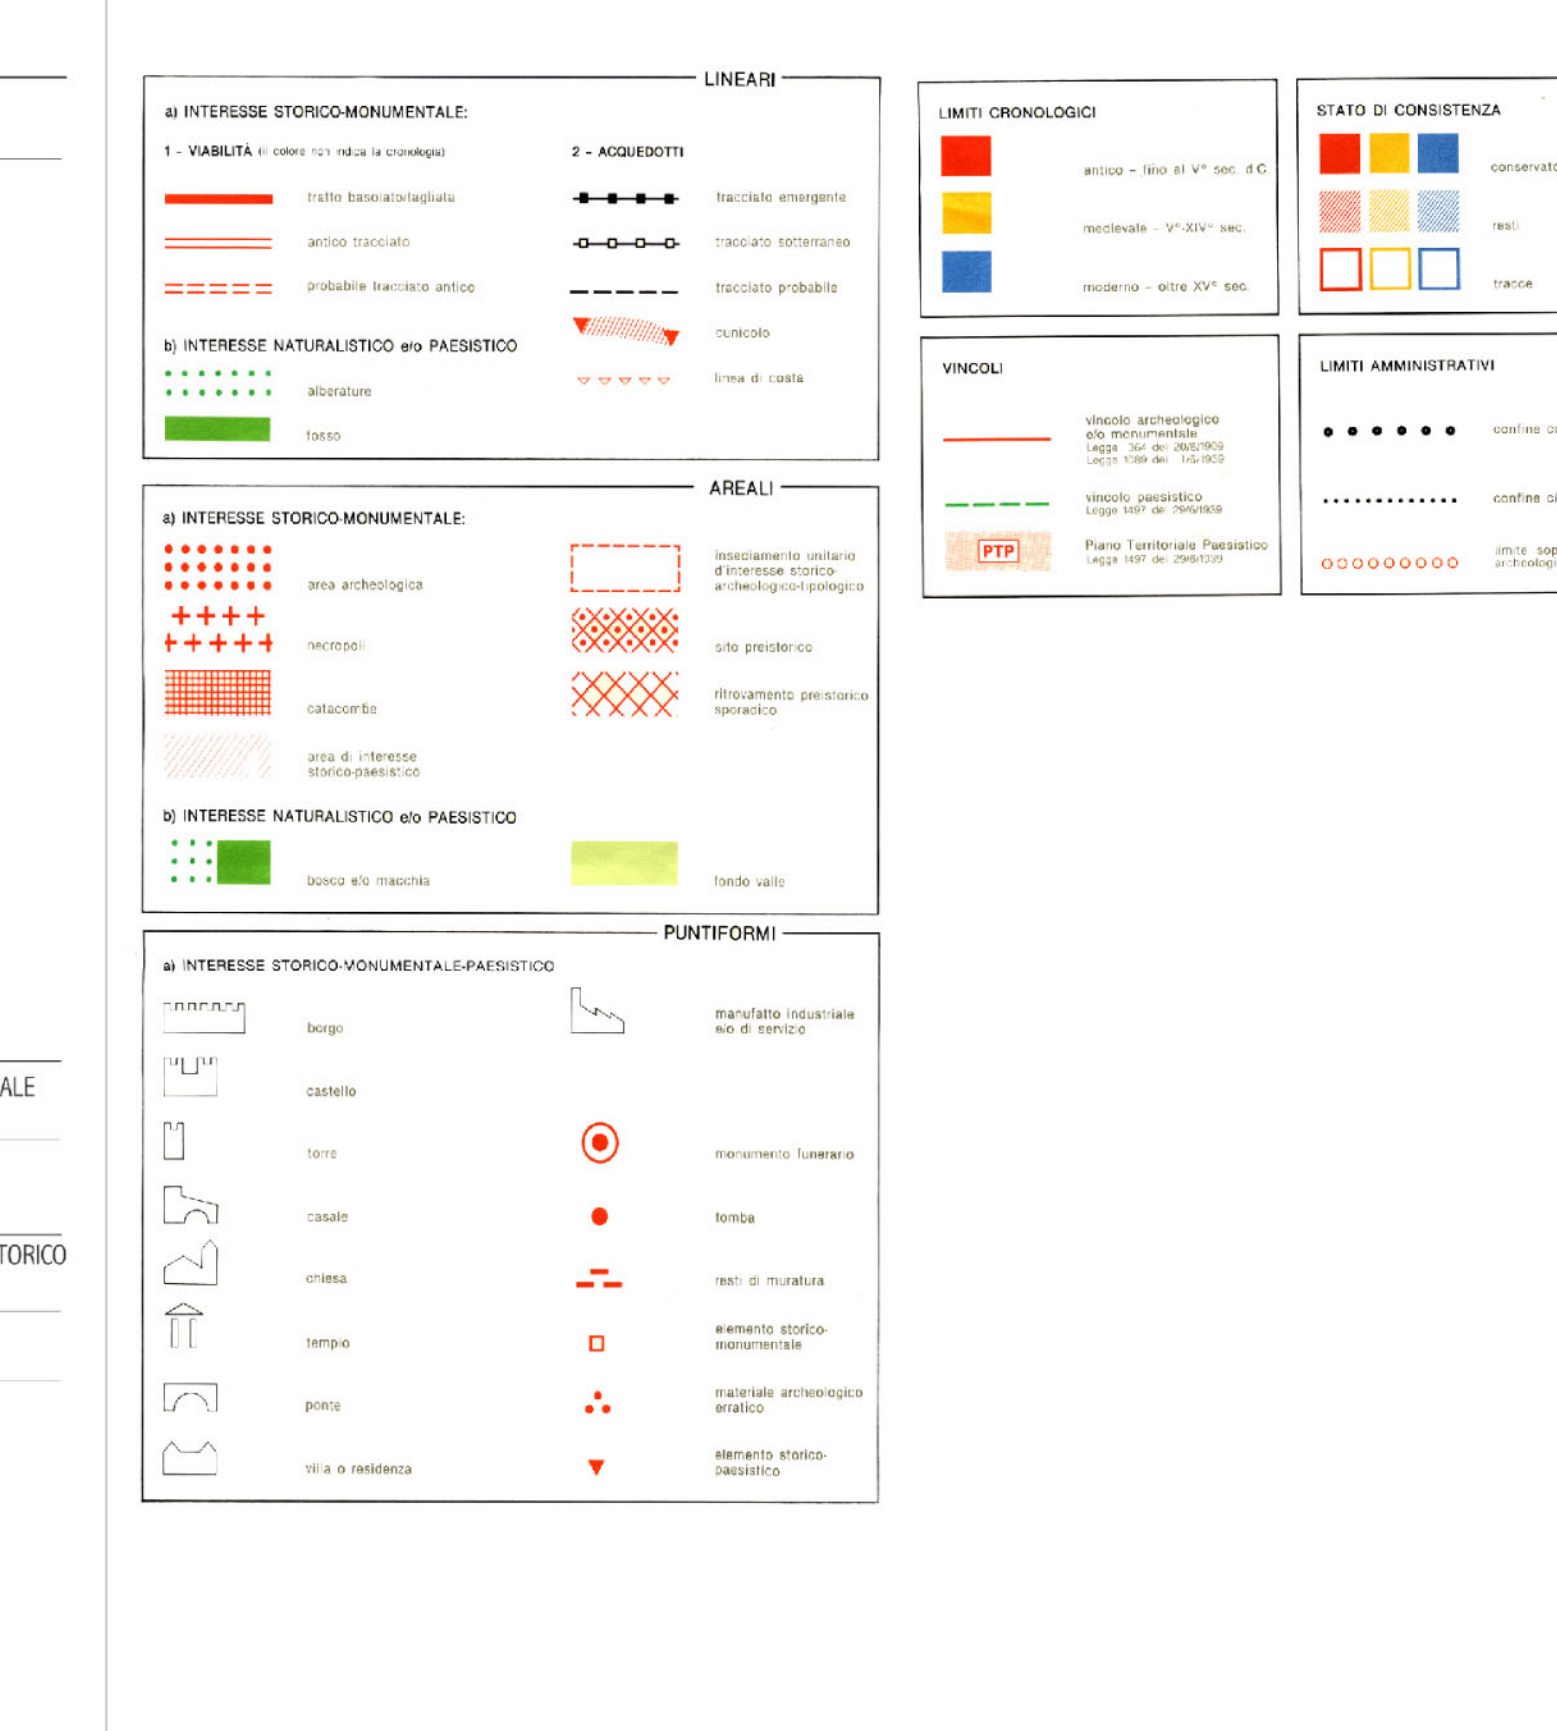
ALE

TORICO

LINEARI

a) INTERESSE STORICO-MONUMENTALE:

1 - VIABILITÀ (il colore non indica la cronologia)

tratto basolato/tagliata

antico tracciato

probabile tracciato antico

2 - ACQUEDOTTI

tracciato emergente

tracciato sotterraneo

tracciato probabile

cunicolo

linea di costa

b) INTERESSE NATURALISTICO e/o PAESISTICO

alberature

fosso

AREALI

a) INTERESSE STORICO-MONUMENTALE:

area archeologica

necropoli

catacombe

area di interesse storico-paesistico

insediamento unitario d'interesse storico-archeologico-tipologico

sito preistorico

ritrovamento preistorico sporadico

b) INTERESSE NATURALISTICO e/o PAESISTICO

bosco e/o macchia

fondo valle

PUNTIFORMI

a) INTERESSE STORICO-MONUMENTALE-PAESISTICO

borgo

castello

torre

casale

chiesa

tempio

ponte

villa o residenza

manufatto industriale e/o di servizio

monumento funerario

tomba

resti di muratura

elemento storico-monumentale

materiale archeologico erratico

elemento storico-paesistico

LIMITI CRONOLOGICI

antico - fino al V° sec. d.C.

medievale - V°-XIV° sec.

moderno - oltre XV° sec.

STATO DI CONSISTENZA

conservato

resti

tracce

VINCOLI

vincolo archeologico e/o monumentale Legge 364 del 20/6/1909 Legge 1089 del 1/6/1939

vincolo paesistico Legge 1497 del 29/6/1939

PTP

Piano Territoriale Paesistico Legge 1497 del 29/6/1939

LIMITI AMMINISTRATIVI

confine c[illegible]

confine c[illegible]

limite sop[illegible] archeologi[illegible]